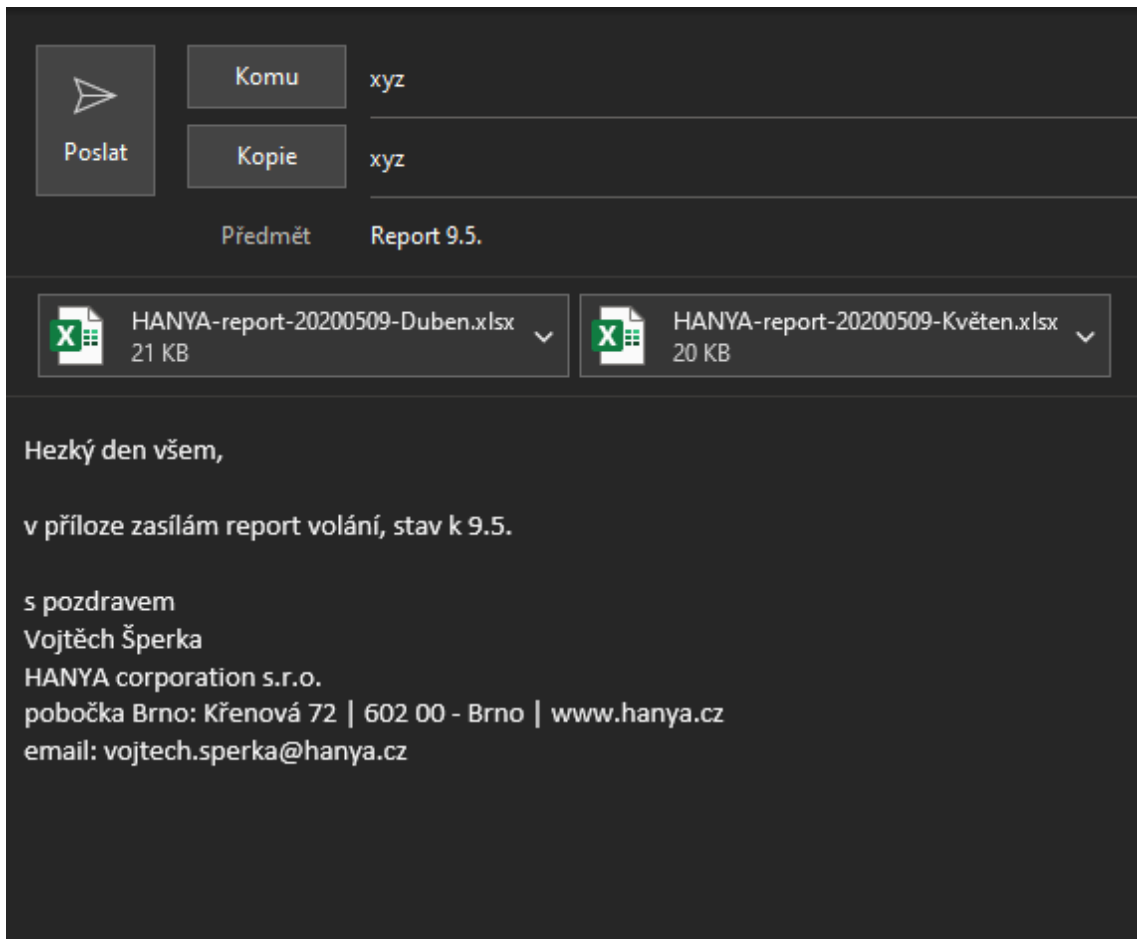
Poslat

Komu xyz

Kopie xyz

Předmět Report 9.5.

HANYA-report-20200509-Duben.xlsx
21 KB

HANYA-report-20200509-Květen.xlsx
20 KB

Hezký den všem,

v příloze zasílám report volání, stav k 9.5.

s pozdravem
Vojtěch Šperka
HANYA corporation s.r.o.
pobočka Brno: Křenová 72 | 602 00 - Brno | www.hanya.cz
email: vojtech.sperka@hanya.cz